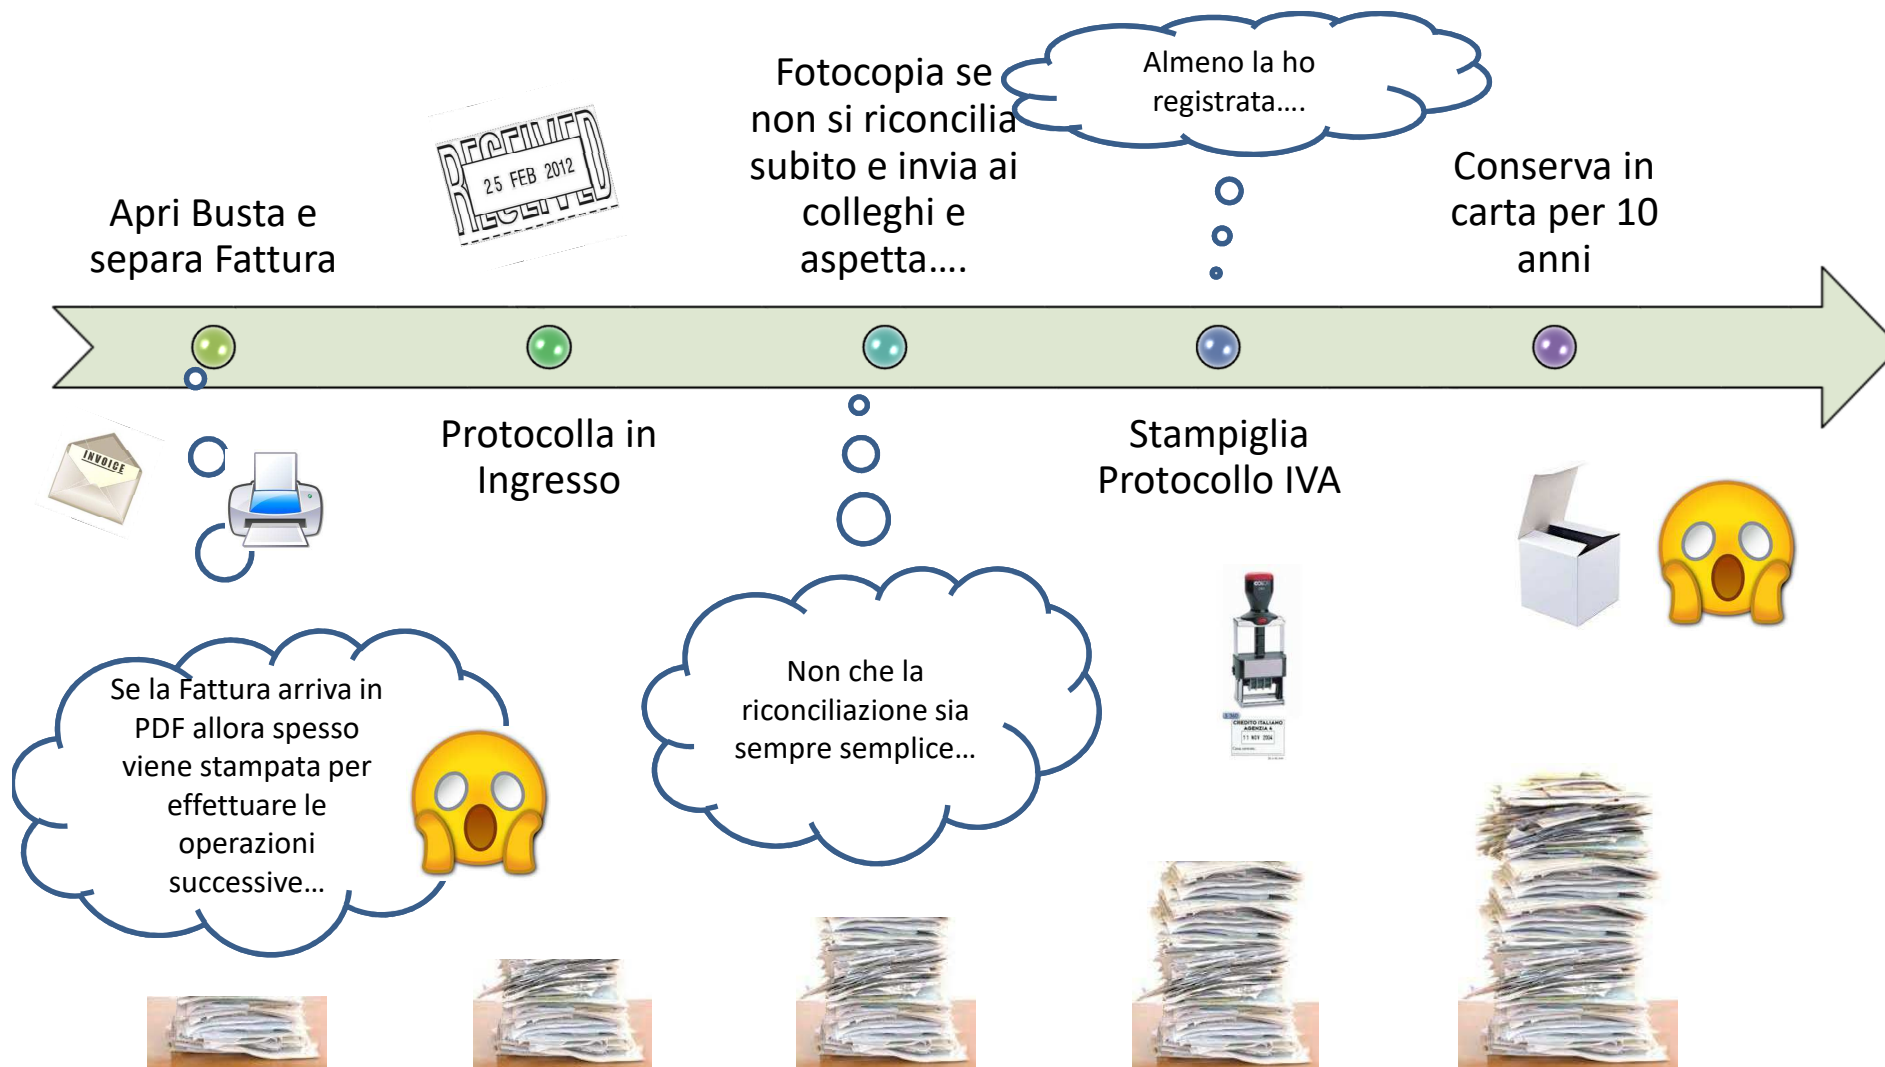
Apri Busta e separa Fattura

RECEIVED
25 FEB 2012

Fotocopia se non si riconcilia subito e invia ai colleghi e aspetta….

Almeno la ho registrata….

Conserva in carta per 10 anni

INVOICE

Protocolla in Ingresso

Stampiglia Protocollo IVA

Se la Fattura arriva in PDF allora spesso viene stampata per effettuare le operazioni successive…

Non che la riconciliazione sia sempre semplice…